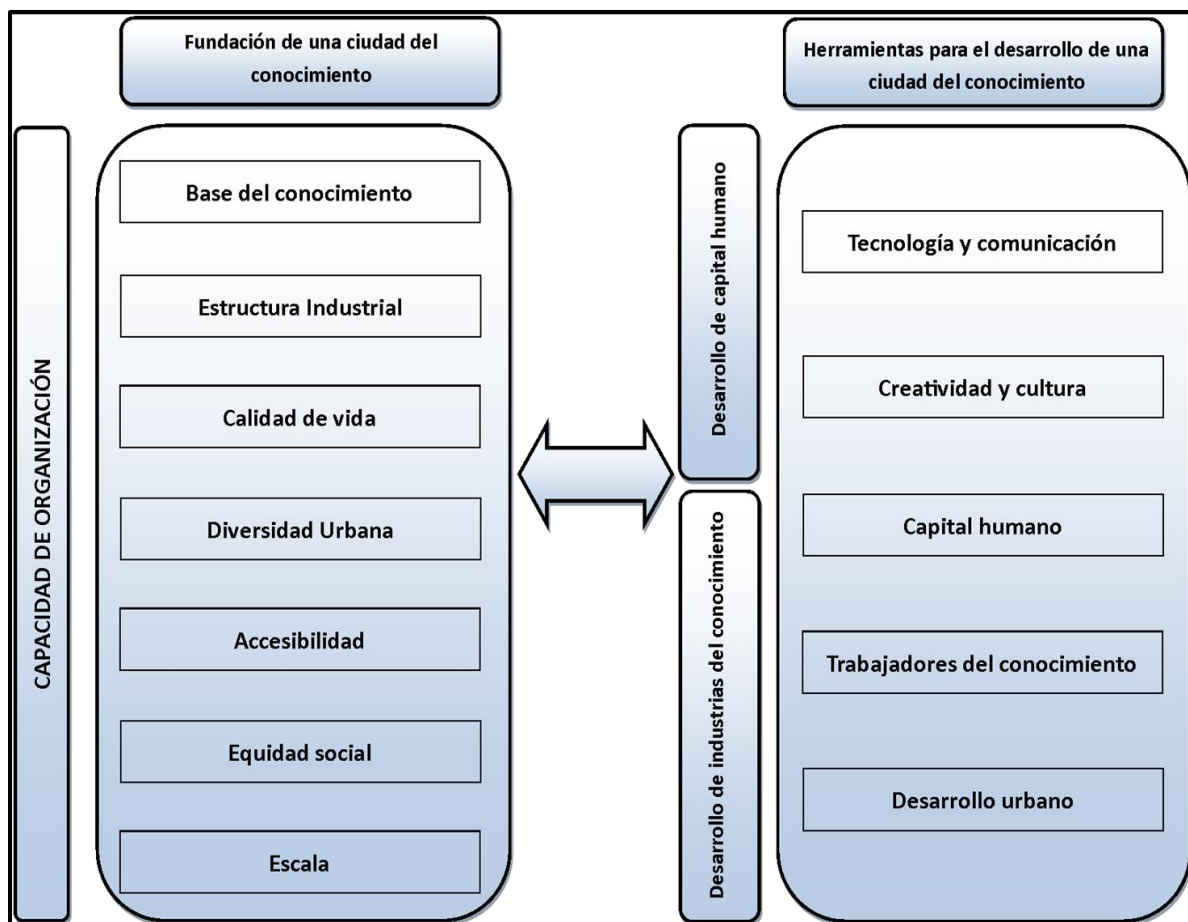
Fundación de una ciudad del conocimiento

Herramientas para el desarrollo de una ciudad del conocimiento

CAPACIDAD DE ORGANIZACIÓN

Base del conocimiento

Estructura Industrial

Calidad de vida

Diversidad Urbana

Accesibilidad

Equidad social

Escala

Desarrollo de capital humano

Desarrollo de industrias del conocimiento

Tecnología y comunicación

Creatividad y cultura

Capital humano

Trabajadores del conocimiento

Desarrollo urbano